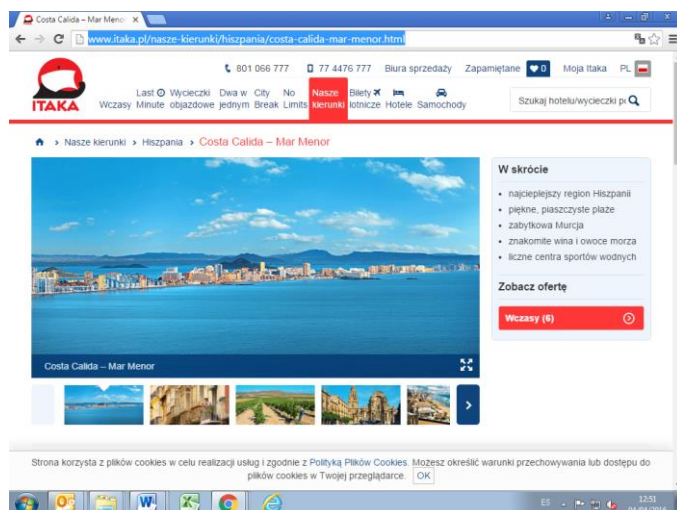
Costa Calida – Mar Meno ×

www.itaka.pl/nasze-kierunki/hiszpania/costa-calida-mar-menor.html

801 066 777 77 4476 777 Biura sprzedaży Zapamiętane 0 Moja Itaka PL

ITAKA

Wczasy Last Minute Wycieczki objazdowe Dwa w jednym City Break No Limits Nasze kierunki Bilety lotnicze Hotele Samochody

Szukaj hotelu/wycieczki p

› Nasze kierunki › Hiszpania › Costa Calida – Mar Menor

Costa Calida – Mar Menor

W skrócie

- najcieplejszy region Hiszpanii
- piękne, piaszczyste plaże
- zabytkowa Murcja
- znakomite wina i owoce morza
- liczne centra sportów wodnych

Zobacz ofertę

Wczasy (6)

Strona korzysta z plików cookies w celu realizacji usług i zgodnie z Polityką Plików Cookies. Możesz określić warunki przechowywania lub dostępu do plików cookies w Twojej przeglądarce. OK

ES 12:51